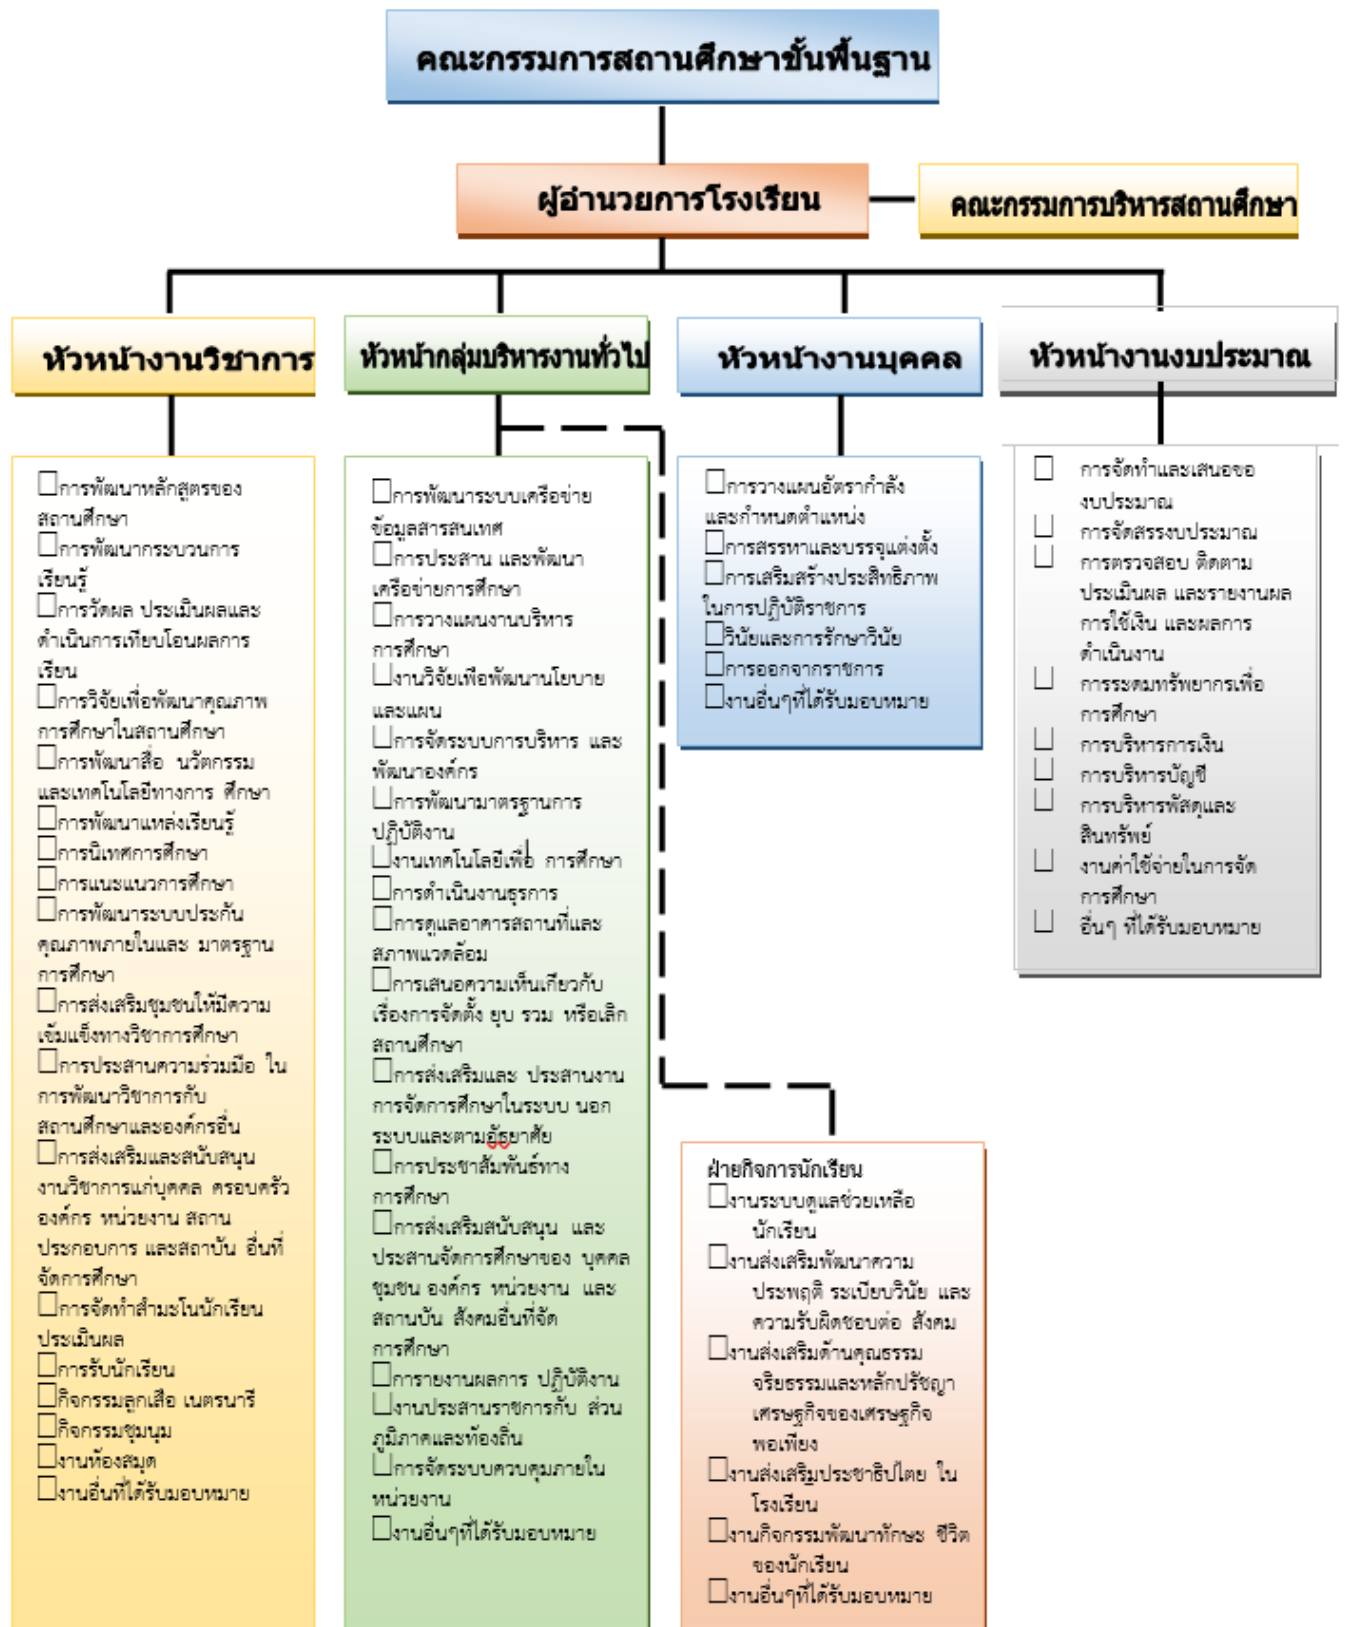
คณะกรรมการสถานศึกษาขั้นพื้นฐาน

ผู้อำนวยการโรงเรียน

คณะกรรมการบริหารสถานศึกษา

หัวหน้างานวิชาการ

หัวหน้ากลุ่มบริหารงานทั่วไป

หัวหน้างานบุคคล

หัวหน้างานงบประมาณ

☐การพัฒนาหลักสูตรของสถานศึกษา
☐การพัฒนากระบวนการเรียนรู้
☐การวัดผล ประเมินผลและดำเนินการเทียบโอนผลการเรียน
☐การวิจัยเพื่อพัฒนาคุณภาพการศึกษาในสถานศึกษา
☐การพัฒนาสื่อ นวัตกรรม และเทคโนโลยีทางการ ศึกษา
☐การพัฒนาแหล่งเรียนรู้
☐การนิเทศการศึกษา
☐การแนะแนวการศึกษา
☐การพัฒนาระบบประกันคุณภาพภายในและ มาตรฐานการศึกษา
☐การส่งเสริมชุมชนให้มีความเข้มแข็งทางวิชาการศึกษา
☐การประสานความร่วมมือ ในการพัฒนาวิชาการกับสถานศึกษาและองค์กรอื่น
☐การส่งเสริมและสนับสนุนงานวิชาการแก่บุคคล ครอบครัว องค์กร หน่วยงาน สถานประกอบการ และสถาบัน อื่นที่จัดการศึกษา
☐การจัดทำสำมะโนนักเรียน ประเมินผล
☐การรับนักเรียน
☐กิจกรรมลูกเสือ เนตรนารี
☐กิจกรรมชุมนุม
☐งานห้องสมุด
☐งานอื่นที่ได้รับมอบหมาย

☐การพัฒนาระบบเครือข่ายข้อมูลสารสนเทศ
☐การประสาน และพัฒนาเครือข่ายการศึกษา
☐การวางแผนงานบริหารการศึกษา
☐งานวิจัยเพื่อพัฒนานโยบายและแผน
☐การจัดระบบการบริหาร และพัฒนาองค์กร
☐การพัฒนามาตรฐานการปฏิบัติงาน
☐งานเทคโนโลยีเพื่อ การศึกษา
☐การดำเนินงานธุรการ
☐การดูแลอาคารสถานที่และสภาพแวดล้อม
☐การเสนอความเห็นเกี่ยวกับเรื่องการจัดตั้ง ยุบ รวม หรือเลิกสถานศึกษา
☐การส่งเสริมและ ประสานงานการจัดการศึกษาในระบบ นอกระบบและตามอัธยาศัย
☐การประชาสัมพันธ์ทางการศึกษา
☐การส่งเสริมสนับสนุน และประสานจัดการศึกษาของ บุคคล ชุมชน องค์กร หน่วยงาน และสถาบัน สังคมอื่นที่จัดการศึกษา
☐การรายงานผลการ ปฏิบัติงาน
☐งานประสานราชการกับ ส่วนภูมิภาคและท้องถิ่น
☐การจัดระบบควบคุมภายในหน่วยงาน
☐งานอื่นๆที่ได้รับมอบหมาย

☐การวางแผนอัตรากำลังและกำหนดตำแหน่ง
☐การสรรหาและบรรจุแต่งตั้ง
☐การเสริมสร้างประสิทธิภาพในการปฏิบัติราชการ
☐วินัยและการรักษาวินัย
☐การออกจากราชการ
☐งานอื่นๆที่ได้รับมอบหมาย

☐ การจัดทำและเสนอของบประมาณ
☐ การจัดสรรงบประมาณ
☐ การตรวจสอบ ติดตาม ประเมินผล และรายงานผลการใช้เงิน และผลการดำเนินงาน
☐ การระดมทรัพยากรเพื่อการศึกษา
☐ การบริหารการเงิน
☐ การบริหารบัญชี
☐ การบริหารพัสดุและสินทรัพย์
☐ งานค่าใช้จ่ายในการจัดการศึกษา
☐ อื่นๆ ที่ได้รับมอบหมาย

ฝ่ายกิจการนักเรียน
☐งานระบบดูแลช่วยเหลือนักเรียน
☐งานส่งเสริมพัฒนาความประพฤติ ระเบียบวินัย และความรับผิดชอบต่อ สังคม
☐งานส่งเสริมด้านคุณธรรม จริยธรรมและหลักปรัชญาเศรษฐกิจของเศรษฐกิจพอเพียง
☐งานส่งเสริมประชาธิปไตย ในโรงเรียน
☐งานกิจกรรมพัฒนาทักษะ ชีวิตของนักเรียน
☐งานอื่นๆที่ได้รับมอบหมาย